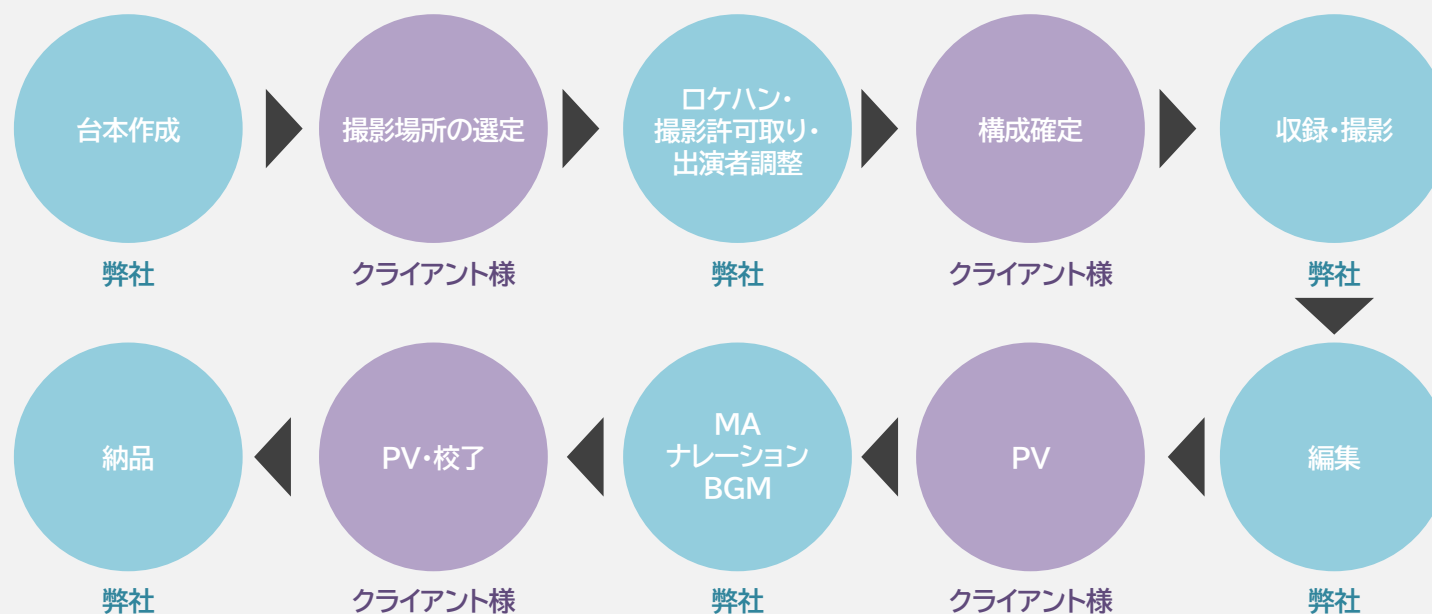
台本作成
弊社

撮影場所の選定
クライアント様

ロケハン・
撮影許可取り・
出演者調整
弊社

構成確定
クライアント様

収録・撮影
弊社

編集
弊社

PV
クライアント様

MA
ナレーション
BGM
弊社

PV・校了
クライアント様

納品
弊社